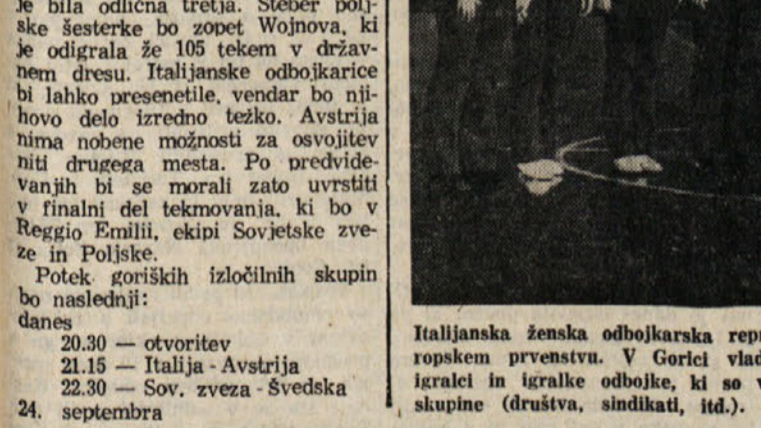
je bila odlična tretja. Steber poljske šesterke bo zopet Wojnova, ki je odigrala že 105 tekem v državnem dresu. Italijanske odbojkarice bi lahko presenetile, vendar bo njihovo delo izredno težko. Avstrija nima nobene možnosti za osvojitev niti drugega mesta. Po predvidevanjih bi se morali zato uvrstiti v finalni del tekmovanja, ki bo v Reggio Emilii, ekipi Sovjetske zveze in Poljske.

Potek goriških izločilnih skupin bo naslednji:
danes
20.30 — otvoritev
21.15 — Italija - Avstrija
22.30 — Sov. zveza - Švedska
24. septembra

Italijanska ženska odbojkarska rep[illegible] ropskem prvenstvu. V Gorici vlad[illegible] igralci in igralke odbojke, ki so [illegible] skupine (društva, sindikati, itd.).